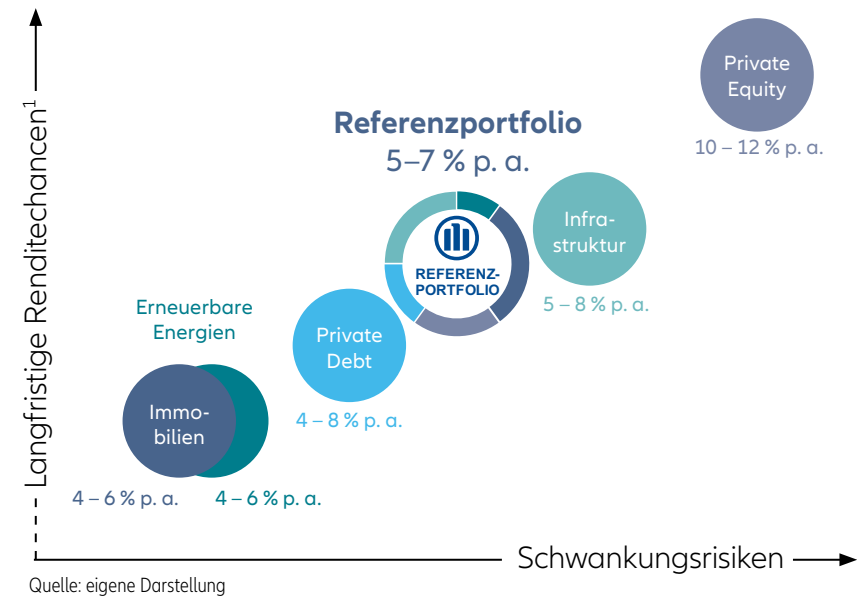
Langfristige Renditechancen$^1$

Private Equity

10 – 12 % p. a.

Referenzportfolio

5–7 % p. a.

REFERENZPORTFOLIO

Infrastruktur

5 – 8 % p. a.

Erneuerbare Energien

Private Debt

4 – 8 % p. a.

Immobilien

4 – 6 % p. a.

4 – 6 % p. a.

Schwankungsrisiken

Quelle: eigene Darstellung